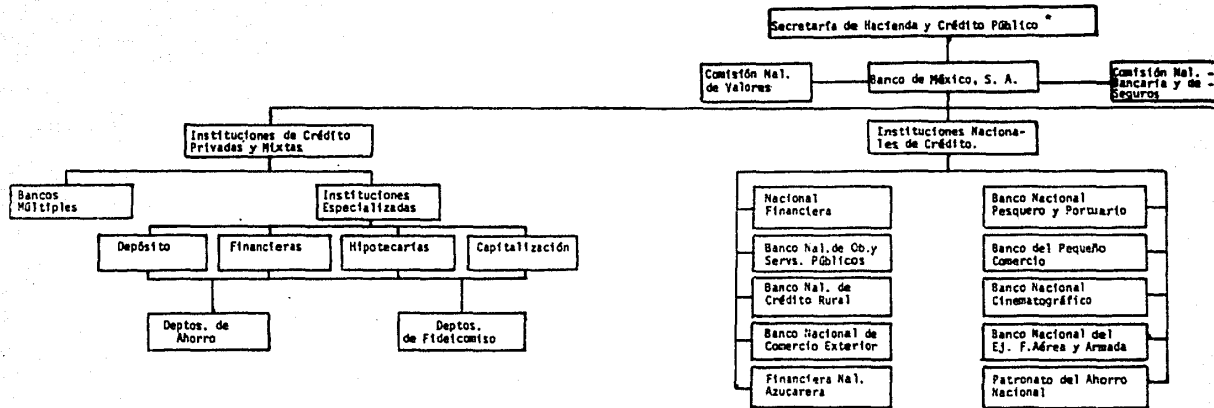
Secretaría de Hacienda y Crédito Público *

Comisión Nal. de Valores

Banco de México, S. A.

Comisión Nal. Bancaria y de Seguros

Instituciones de Crédito Privadas y Mixtas

Instituciones Nacionales de Crédito.

Bancos Múltiples

Instituciones Especializadas

Depósito

Financieras

Hipotecarias

Capitalización

Deptos. de Ahorro

Deptos. de Fideicomiso

Nacional Financiera

Banco Nal. de Ob. y Servs. Públicos

Banco Nal. de Crédito Rural

Banco Nacional de Comercio Exterior

Financiera Nal. Azucarera

Banco Nacional Pesquero y Portuario

Banco del Pequeño Comercio

Banco Nacional Cinematográfico

Banco Nacional del Ej. F.Aérea y Armada

Patronato del Ahorro Nacional